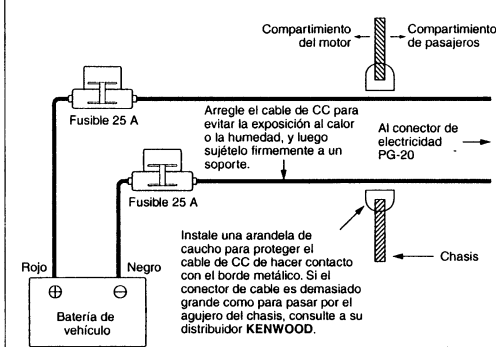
Compartimiento del motor

Compartimiento de pasajeros

Fusible 25 A

Arregle el cable de CC para evitar la exposición al calor o la humedad, y luego sujételo firmemente a un soporte.

Al conector de electricidad PG-20

Fusible 25 A

Instale una arandela de caucho para proteger el cable de CC de hacer contacto con el borde metálico. Si el conector de cable es demasiado grande como para pasar por el agujero del chasis, consulte a su distribuidor **KENWOOD**.

Chasis

Rojo

Negro

⊕

⊖

Batería de vehículo